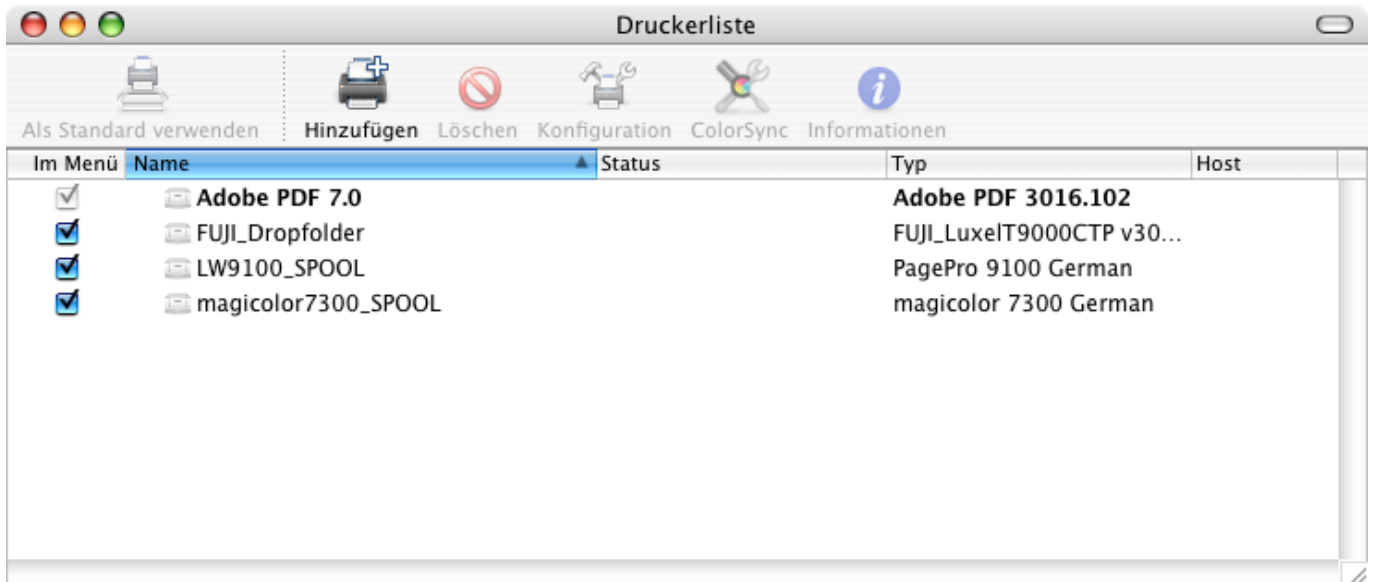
Druckerliste

Als Standard verwenden Hinzufügen Löschen Konfiguration ColorSync Informationen

| Im Menü | Name | Status | Typ | Host |
|---|---|---|---|---|
| | Adobe PDF 7.0 | | Adobe PDF 3016.102 | |
| | FUJI_Dropfolder | | FUJI_LuxelT9000CTP v30... | |
| | LW9100_SPOOL | | PagePro 9100 German | |
| | magicolor7300_SPOOL | | magicolor 7300 German | |